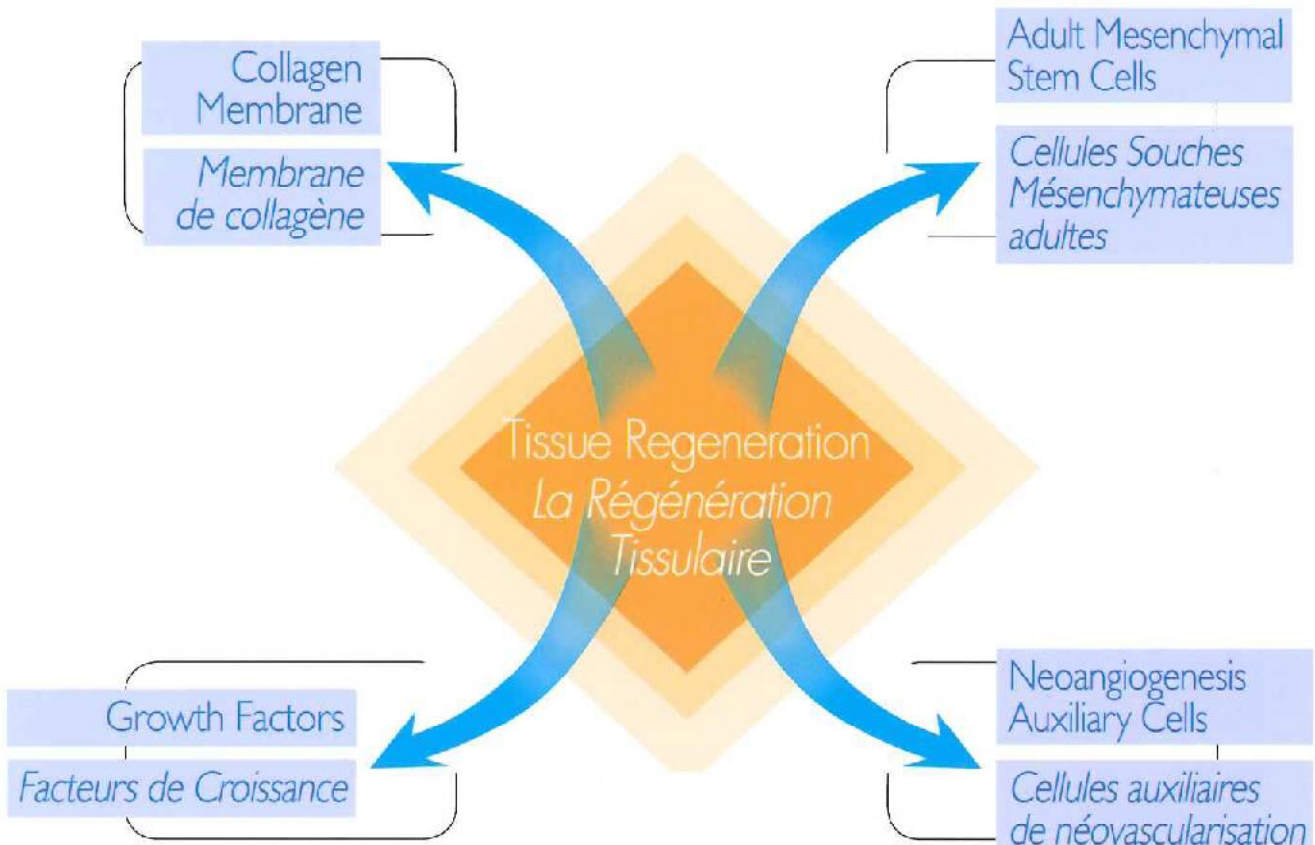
Collagen Membrane

Membrane de collagène

Adult Mesenchymal Stem Cells

Cellules Souches Mésenchymateuses adultes

Tissue Regeneration
La Régénération Tissulaire

Growth Factors

Facteurs de Croissance

Neoangiogenesis Auxiliary Cells

Cellules auxiliaires de néovascularisation